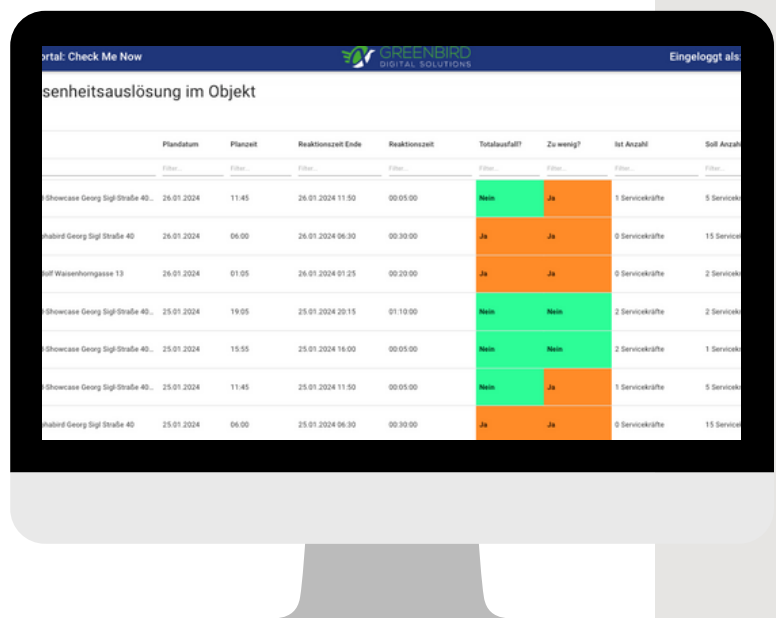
ortal: Check Me Now

GREENBIRD
DIGITAL SOLUTIONS

Eingeloggt als:

senheitsauslösung im Objekt

| | Plandatum | Planzeit | Reaktionszeit Ende | Reaktionszeit | Totalausfall? | Zu wenig? | Ist Anzahl | Soll Anzah |
|---|---|---|---|---|---|---|---|---|
| | Filter... | Filter... | Filter... | Filter... | Filter... | Filter... | Filter... | Filter... |
| -Showcase Georg Sigl-Straße 40... | 26.01.2024 | 11:45 | 26.01.2024 11:50 | 00:05:00 | Nein | Ja | 1 Servicekräfte | 5 Serviceka |
| habird Georg Sigl Straße 40 | 26.01.2024 | 06:00 | 26.01.2024 06:30 | 00:30:00 | Ja | Ja | 0 Servicekräfte | 15 Servicel |
| Bolf Waisenhorngasse 13 | 26.01.2024 | 01:05 | 26.01.2024 01:25 | 00:20:00 | Ja | Ja | 0 Servicekräfte | 2 Serviceka |
| -Showcase Georg Sigl-Straße 40... | 25.01.2024 | 19:05 | 25.01.2024 20:15 | 01:10:00 | Nein | Nein | 2 Servicekräfte | 2 Serviceka |
| -Showcase Georg Sigl-Straße 40... | 25.01.2024 | 15:55 | 25.01.2024 16:00 | 00:05:00 | Nein | Nein | 2 Servicekräfte | 1 Serviceka |
| -Showcase Georg Sigl-Straße 40... | 25.01.2024 | 11:45 | 25.01.2024 11:50 | 00:05:00 | Nein | Ja | 1 Servicekräfte | 5 Serviceka |
| habird Georg Sigl Straße 40 | 25.01.2024 | 06:00 | 25.01.2024 06:30 | 00:30:00 | Ja | Ja | 0 Servicekräfte | 15 Servicel |